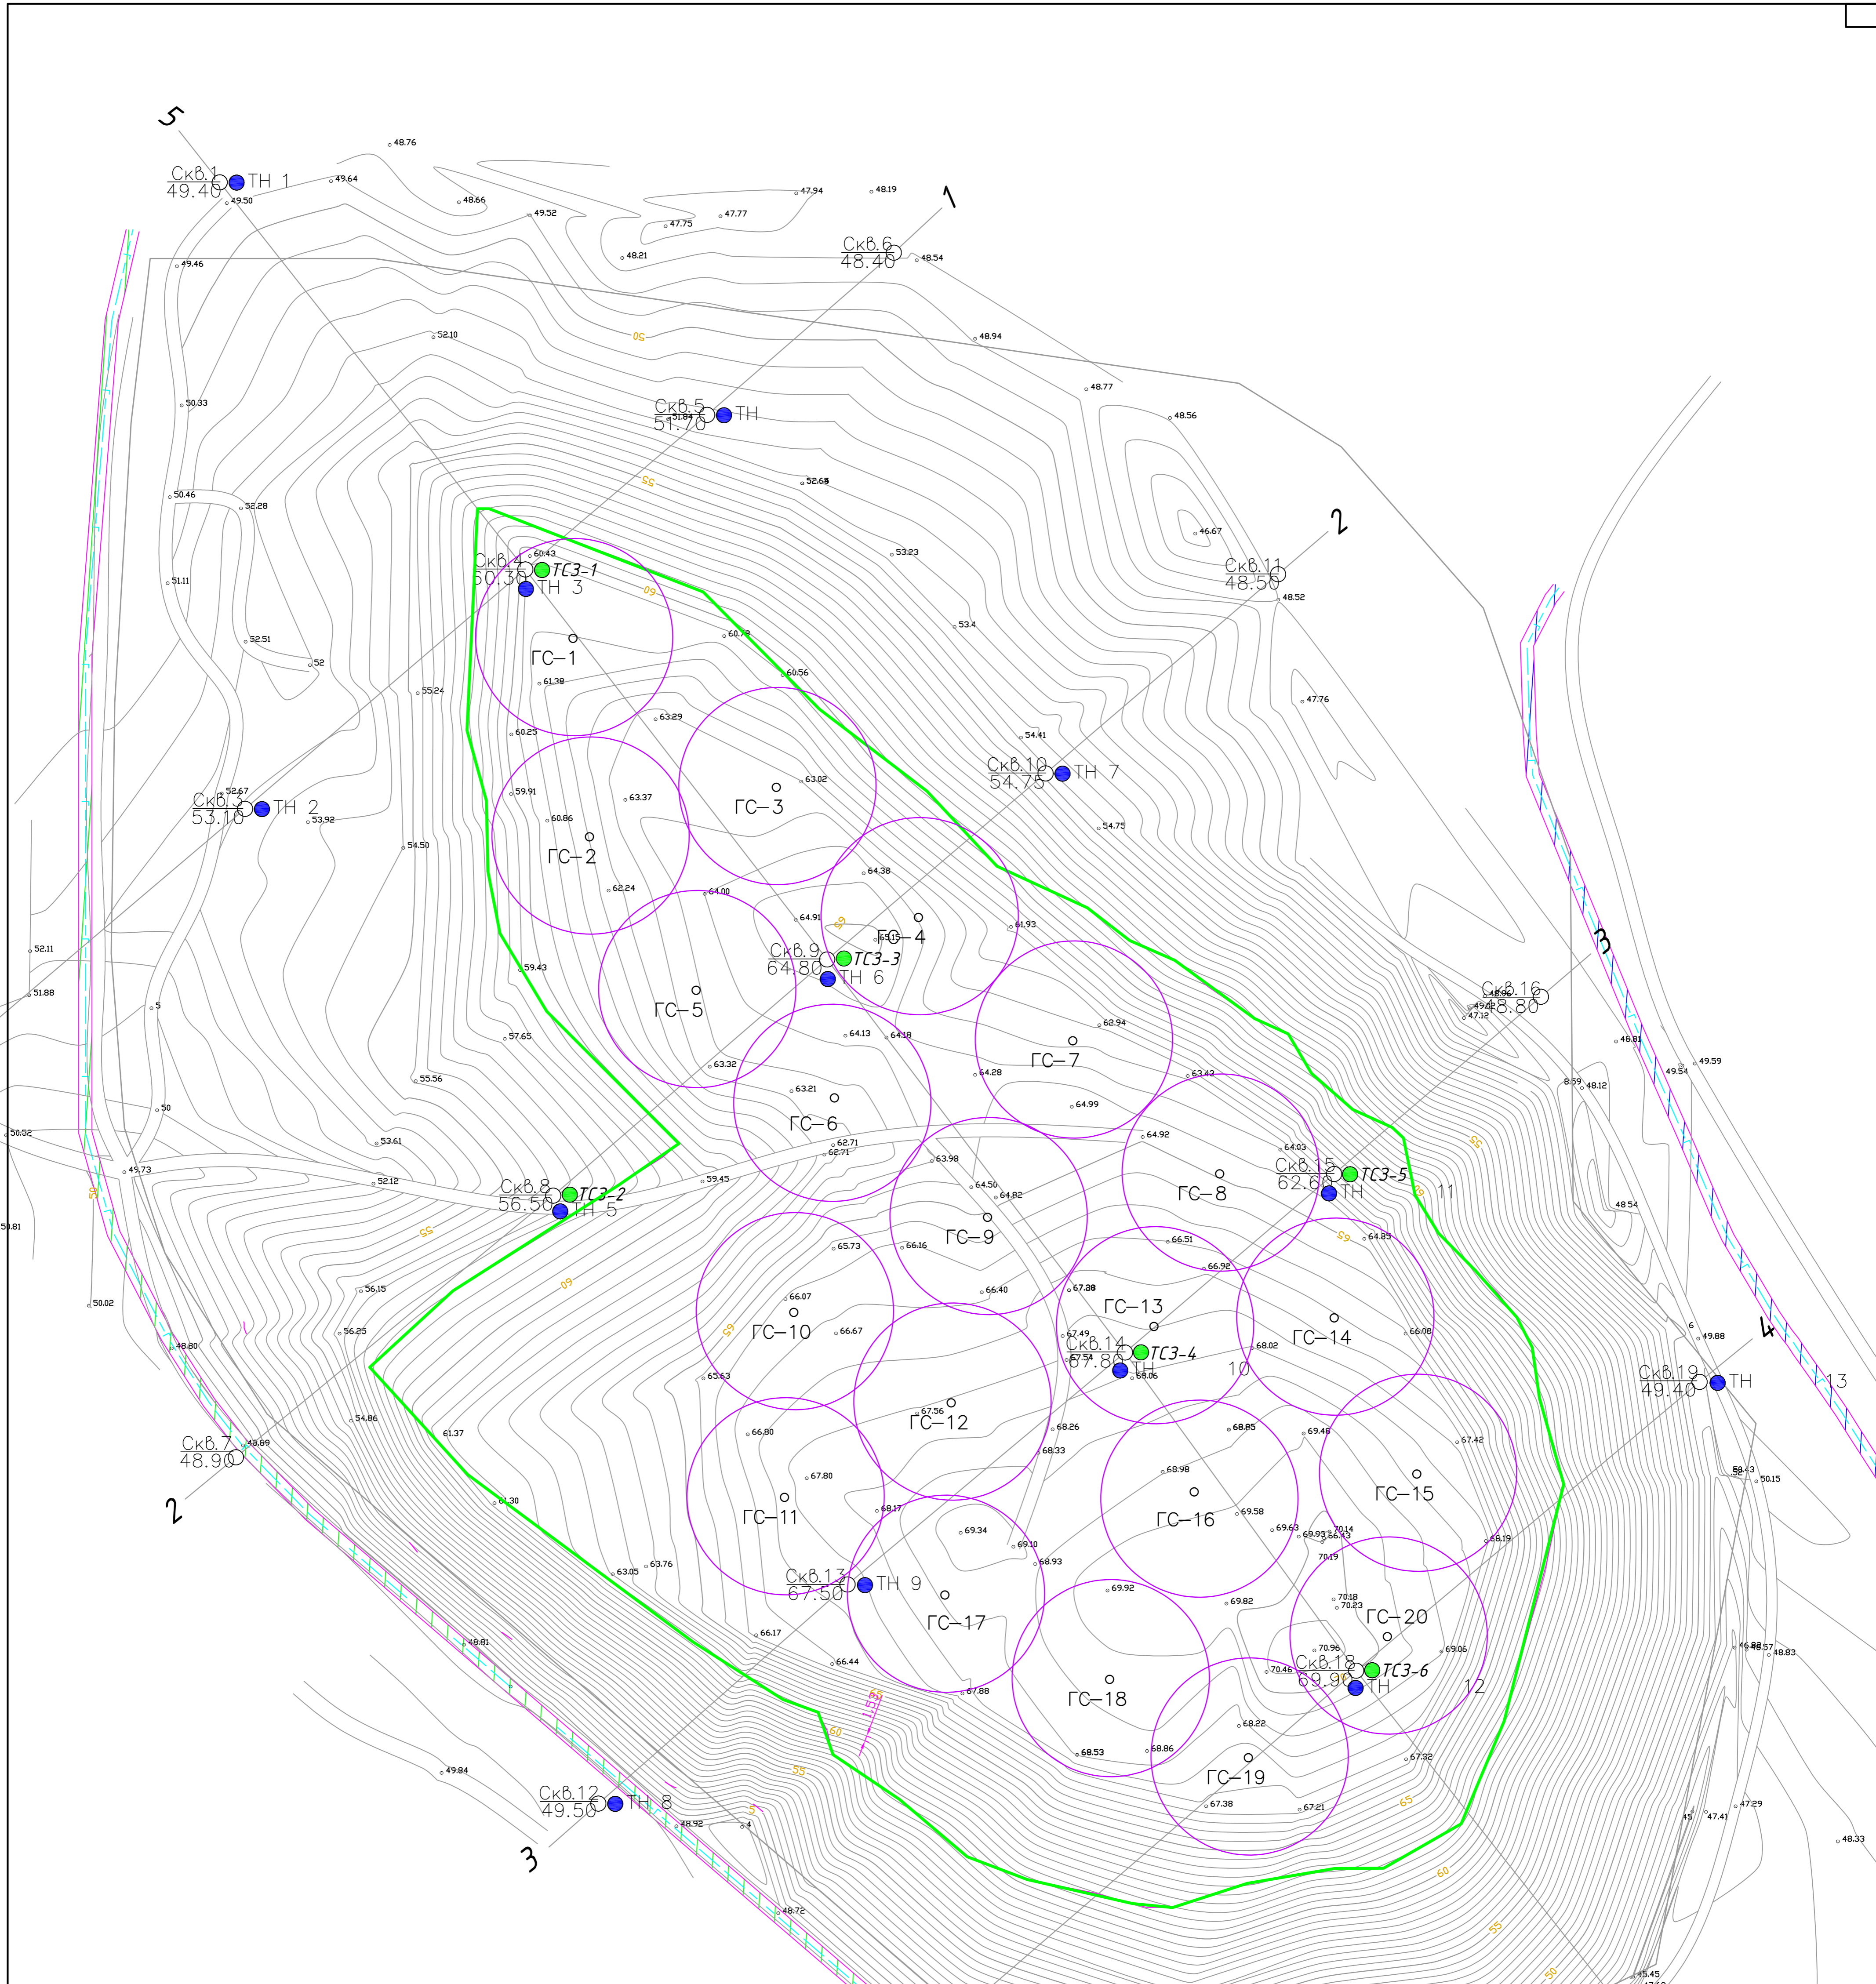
5
Скв.1
49.40
ТН 1
48.76
49.64
49.50
48.66
49.52
47.94
48.19
47.75
47.77
48.21
1
Скв.6
48.40
48.54
49.46
52.10
50
48.94
48.77
50.33
Скв.5
51.70
51.64
ТН
48.56
55
52.68
50.46
52.28
46.67
2
53.23
Скв.4
50.36
60.43
ТСЗ-1
ТН 3
Скв.11
48.50
48.52
51.11
60
53.4
60.78
ГС-1
52.51
52
61.38
60.56
55.24
47.76
63.29
60.25
54.41
ГС-3
63.02
Скв.10
54.75
ТН 7
52.67
Скв.3
53.10
ТН 2
59.91
63.37
53.92
60.86
54.75
ГС-2
54.50
64.38
62.24
64.00
64.91
65
ГС-4
61.93
3
Скв.9
64.80
ТСЗ-3
ТН 6
52.11
59.43
ГС-5
Скв.16
48.80
51.88
5
47.12
64.13
64.18
62.94
57.65
ГС-7
48.81
49.59
63.32
64.28
49.54
8.59
48.12
55.56
63.21
63.42
64.99
50
ГС-6
64.92
55
50.32
62.71
62.71
53.61
63.98
64.03
Скв.15
62.60
ТСЗ-5
ТН
11
49.73
52.12
59.45
64.50
64.82
Скв.8
56.50
ТСЗ-2
ТН 5
ГС-8
50
48.54
50.81
55
65.73
66.16
ГС-9
65
64.85
66.51
66.92
56.15
60
66.07
66.40
67.28
50.02
ГС-13
ГС-14
56.25
ГС-10
66.67
65
66.08
6
49.88
4
67.49
Скв.14
67.80
ТСЗ-4
ТН
68.02
48.80
65.63
68.06
10
Скв.19
49.40
ТН
13
54.86
67.56
ГС-12
68.26
68.85
69.46
67.42
61.37
66.80
68.33
Скв.7
48.90
48.69
68.98
ГС-15
50.15
67.80
ГС-16
2
ГС-11
61.30
68.17
69.58
69.34
69.10
69.63
69.93
70.14
68.19
68.93
70.19
63.05
63.76
Скв.13
67.50
ТН 9
ГС-17
69.92
69.82
70.18
70.23
ГС-20
48.81
66.17
70.96
69.06
46.88
48.57
48.83
66.44
70.46
Скв.18
69.90
ТСЗ-6
ТН
ГС-18
12
1:1.5
67.88
68.22
60
68.53
68.86
ГС-19
67.32
55
49.84
Скв.12
49.50
ТН 8
67.38
67.21
65
45
47.41
47.29
48.92
4
3
48.33
60
48.72
55
50
45.45